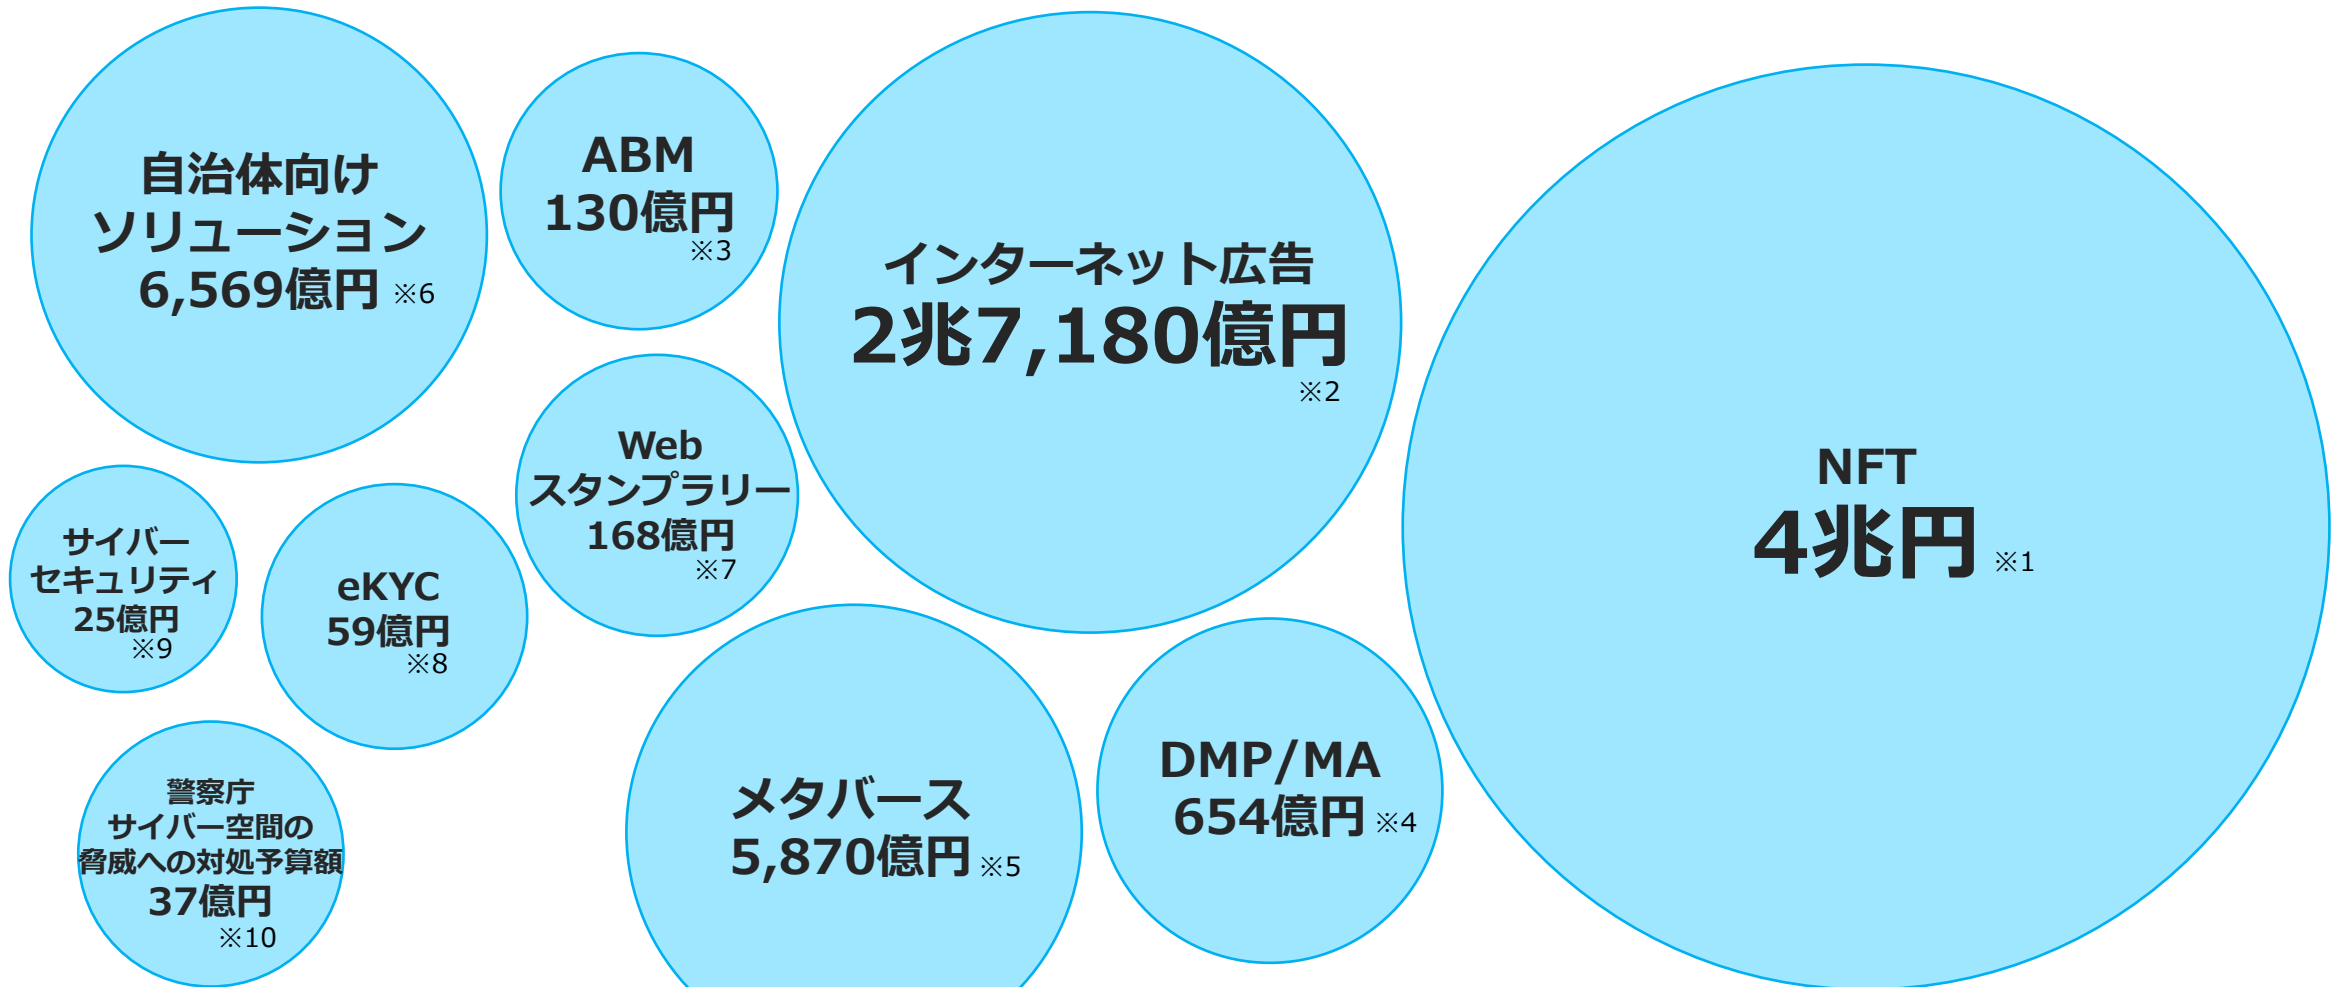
自治体向け
ソリューション
6,569億円 ※6

ABM
130億円
※3

インターネット広告
2兆7,180億円
※2

NFT
4兆円 ※1

Web
スタンプラリー
168億円
※7

サイバー
セキュリティ
25億円
※9

eKYC
59億円
※8

警察庁
サイバー空間の
脅威への対処予算額
37億円
※10

メタバース
5,870億円 ※5

DMP/MA
654億円 ※4